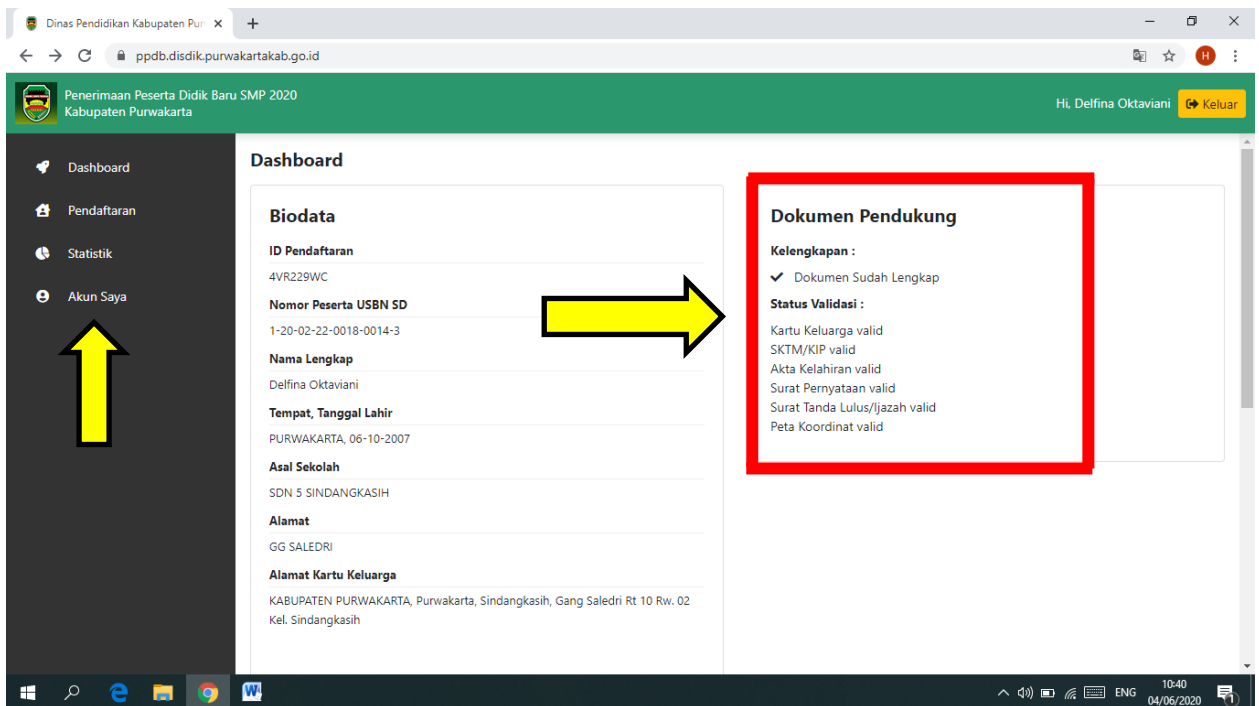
Dinas Pendidikan Kabupaten Pur ×

ppdb.disdik.purwakartakab.go.id

H

Penerimaan Peserta Didik Baru SMP 2020
Kabupaten Purwakarta

Hi, Delfina Oktaviani

Keluar

Dashboard

Pendaftaran

Statistik

Akun Saya

Dashboard

Biodata

ID Pendaftaran

4VR229WC

Nomor Peserta USBN SD

1-20-02-22-0018-0014-3

Nama Lengkap

Delfina Oktaviani

Tempat, Tanggal Lahir

PURWAKARTA, 06-10-2007

Asal Sekolah

SDN 5 SINDANGKASIH

Alamat

GG SALEDRI

Alamat Kartu Keluarga

KABUPATEN PURWAKARTA, Purwakarta, Sindangkasih, Gang Saledri Rt 10 Rw. 02 Kel. Sindangkasih

Dokumen Pendukung

Kelengkapan :

✔ Dokumen Sudah Lengkap

Status Validasi :

Kartu Keluarga valid
SKTM/KIP valid
Akta Kelahiran valid
Surat Pernyataan valid
Surat Tanda Lulus/Ijazah valid
Peta Koordinat valid

ENG 10:40 04/06/2020